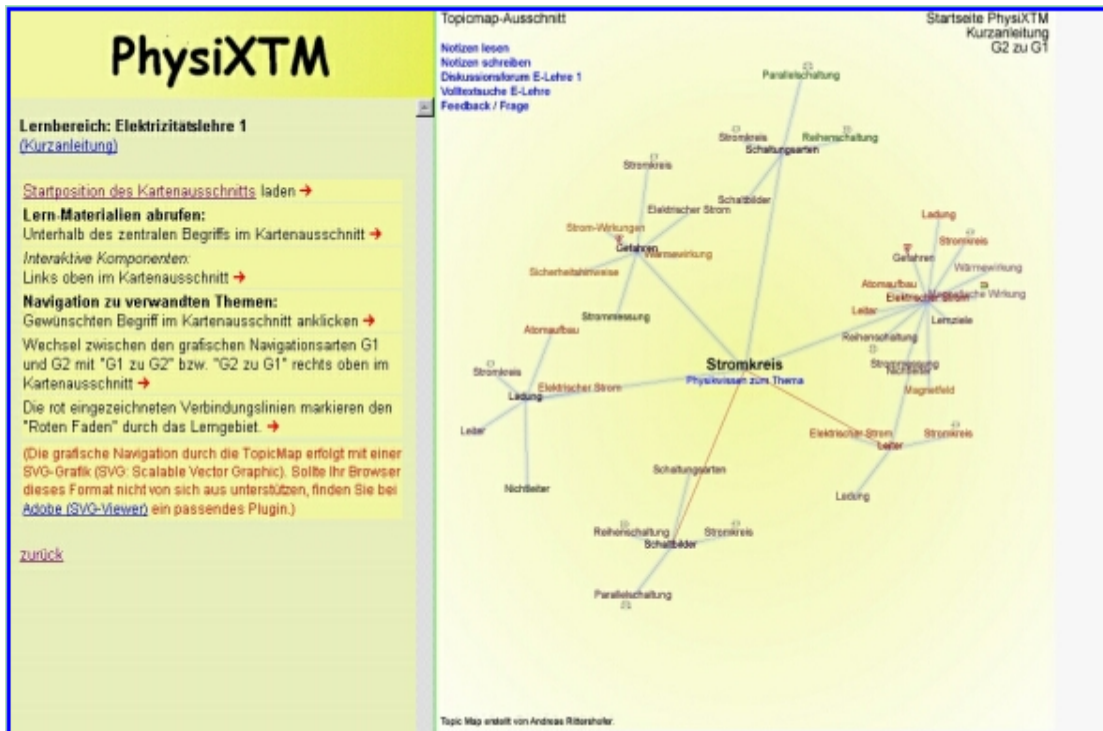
PhysiXTM

Lernbereich: Elektrizitätslehre 1
(Kurzanleitung)

Startposition des Kartenausschnitts laden →

Lern-Materialien abrufen:
Unterhalb des zentralen Begriffs im Kartenausschnitt →

Interaktive Komponenten:
Links oben im Kartenausschnitt →

Navigation zu verwandten Themen:
Gewünschten Begriff im Kartenausschnitt anklicken →

Wechsel zwischen den grafischen Navigationsarten G1 und G2 mit "G1 zu G2" bzw. "G2 zu G1" rechts oben im Kartenausschnitt →

Die rot eingezeichneten Verbindungslinien markieren den "Roten Faden" durch das Lerngebiet. →

(Die grafische Navigation durch die TopicMap erfolgt mit einer SVG-Grafik (SVG: Scalable Vector Graphic). Sollte Ihr Browser dieses Format nicht von sich aus unterstützen, finden Sie bei Adobe (SVG-Viewer) ein passendes Plugin.)

zurück

Topicmap-Ausschnitt

Notizen lesen
Notizen schreiben
Diskussionsforum E-Lehre 1
Volltextsuche E-Lehre
Feedback / Frage

Startseite PhysiXTM
Kurzanleitung
G2 zu G1

Parallelschaltung
Stromkreis
Reihenschaltung
Schaltungsarten
Stromkreis
Schaltbilder
Elektrischer Strom
Strom-Wirkungen
Gefahren
Wärmewirkung
Sicherheitshinweise
Ladung
Stromkreis
Gefahren
Wärmewirkung
Atomaufbau
Elektrischer Strom
Magnetische Wirkung
Leiter
Lernziele
Strommessung
Atomaufbau
Reihenschaltung
Strommessung
Stromkreis
Physikwissen zum Thema
Stromkreis
Ladung
Elektrischer Strom
Magnetfeld
Leiter
Elektrischer Strom
Stromkreis
Leiter
Schaltungsarten
Nichtleiter
Ladung
Reihenschaltung
Stromkreis
Schaltbilder
Parallelschaltung

Topic Map erstellt von Andreas Rittershofer.